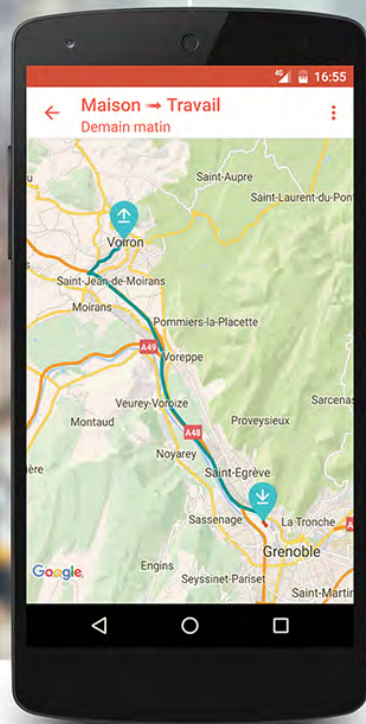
4G 16:55

Maison → Travail
Demain matin

Saint-Aupre
Saint-Laurent-du-Pont
Voiron
Saint-Jean-de-Moirans
Moirans
Pommiers-la-Placette
A49
Voreppe
Veurey-Voroize
Sarcenas
Montaud
A48
Proveysieux
Noyarey
ère
Saint-Egrève
Sassenage
La Tronche
Grenoble
Engins
Seyssinet-Pariset
Saint-Martin
Google